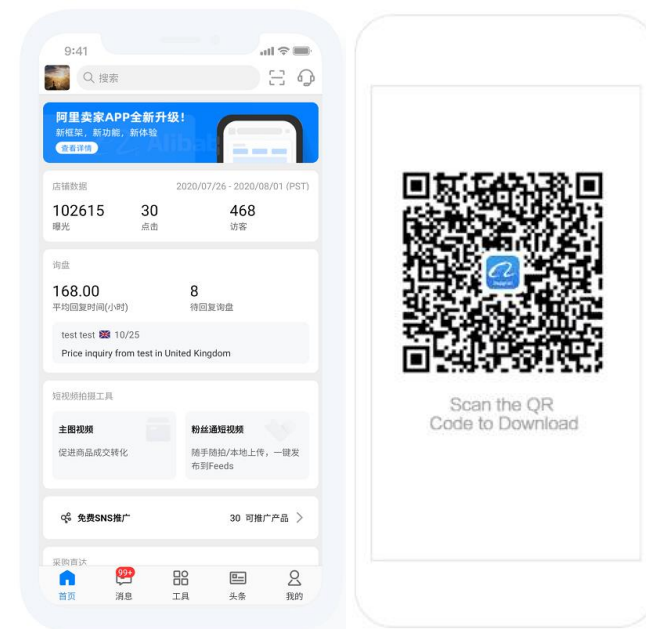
9:41

搜索

阿里卖家APP全新升级！
新框架，新功能，新体验
查看详情

店铺数据 2020/07/26 - 2020/08/01 (PST)

102615
曝光

30
点击

468
访客

询盘

168.00
平均回复时间(小时)

8
待回复询盘

test test 10/25
Price inquiry from test in United Kingdom

短视频拍摄工具

主图视频
促进商品成交转化

粉丝通短视频
随手随拍/本地上传，一键发布到Feeds

免费SNS推广 30 可推广产品 >

采购直达

99+

首页 消息 工具 头条 我的

Scan the QR Code to Download